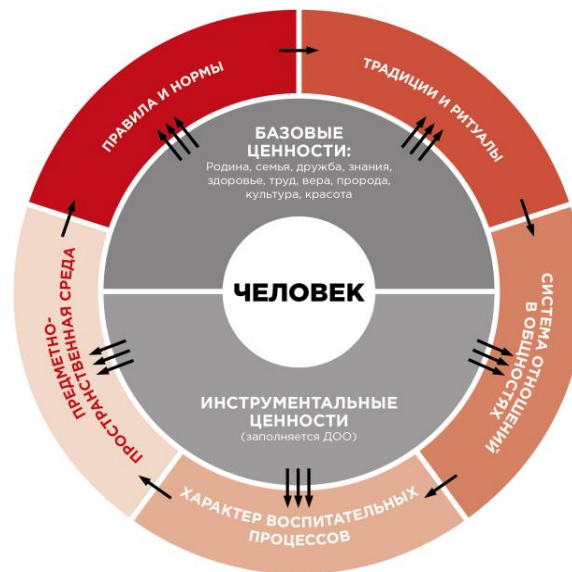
ПРАВИЛА И НОРМЫ

ТРАДИЦИИ И РИТУАЛЫ

БАЗОВЫЕ ЦЕННОСТИ:
Родина, семья, дружба, знания, здоровье, труд, вера, пророда, культура, красота

ЧЕЛОВЕК

ПРЕДМЕТНО-ПРОСТРАНСТВЕННАЯ СРЕДА

СИСТЕМА ОТНОШЕНИЙ В ОБЩНОСТЯХ

ИНСТРУМЕНТАЛЬНЫЕ ЦЕННОСТИ
(заполняется ДОО)

ХАРАКТЕР ВОСПИТАТЕЛЬНЫХ ПРОЦЕССОВ